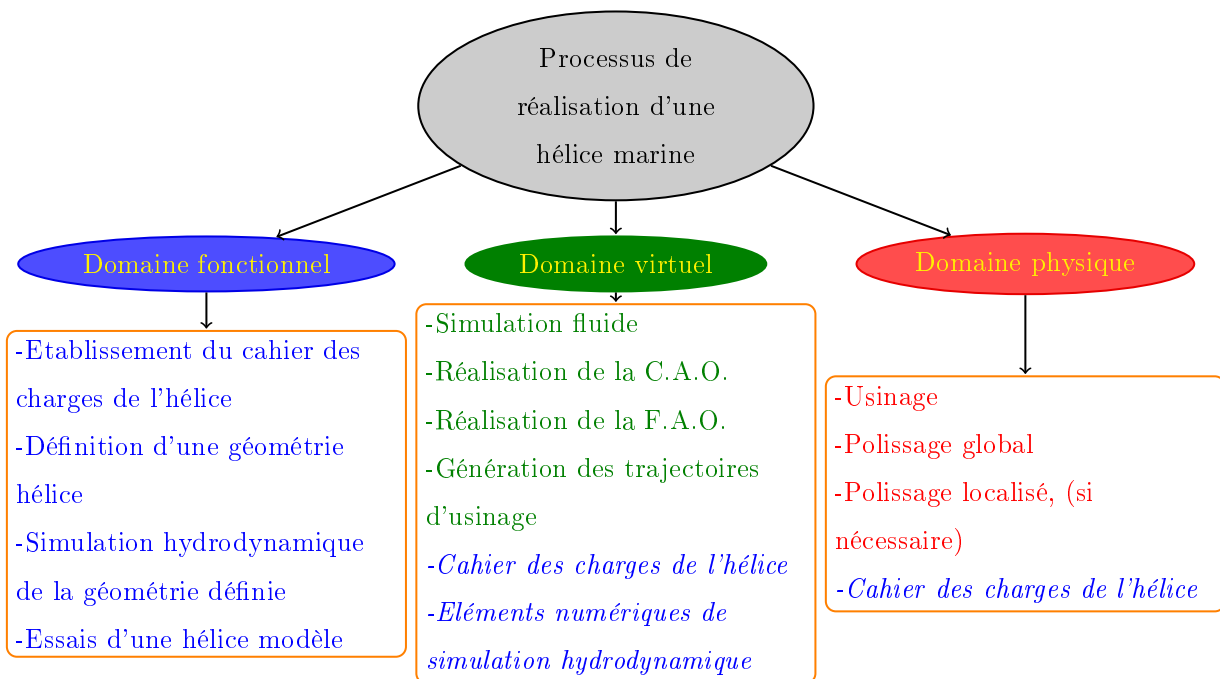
Processus de réalisation d'une hélice marine

Domaine fonctionnel

-Etablissement du cahier des charges de l'hélice
-Définition d'une géométrie hélice
-Simulation hydrodynamique de la géométrie définie
-Essais d'une hélice modèle

Domaine virtuel

-Simulation fluide
-Réalisation de la C.A.O.
-Réalisation de la F.A.O.
-Génération des trajectoires d'usinage
-Cahier des charges de l'hélice
-Eléments numériques de simulation hydrodynamique

Domaine physique

-Usinage
-Polissage global
-Polissage localisé, (si nécessaire)
-Cahier des charges de l'hélice